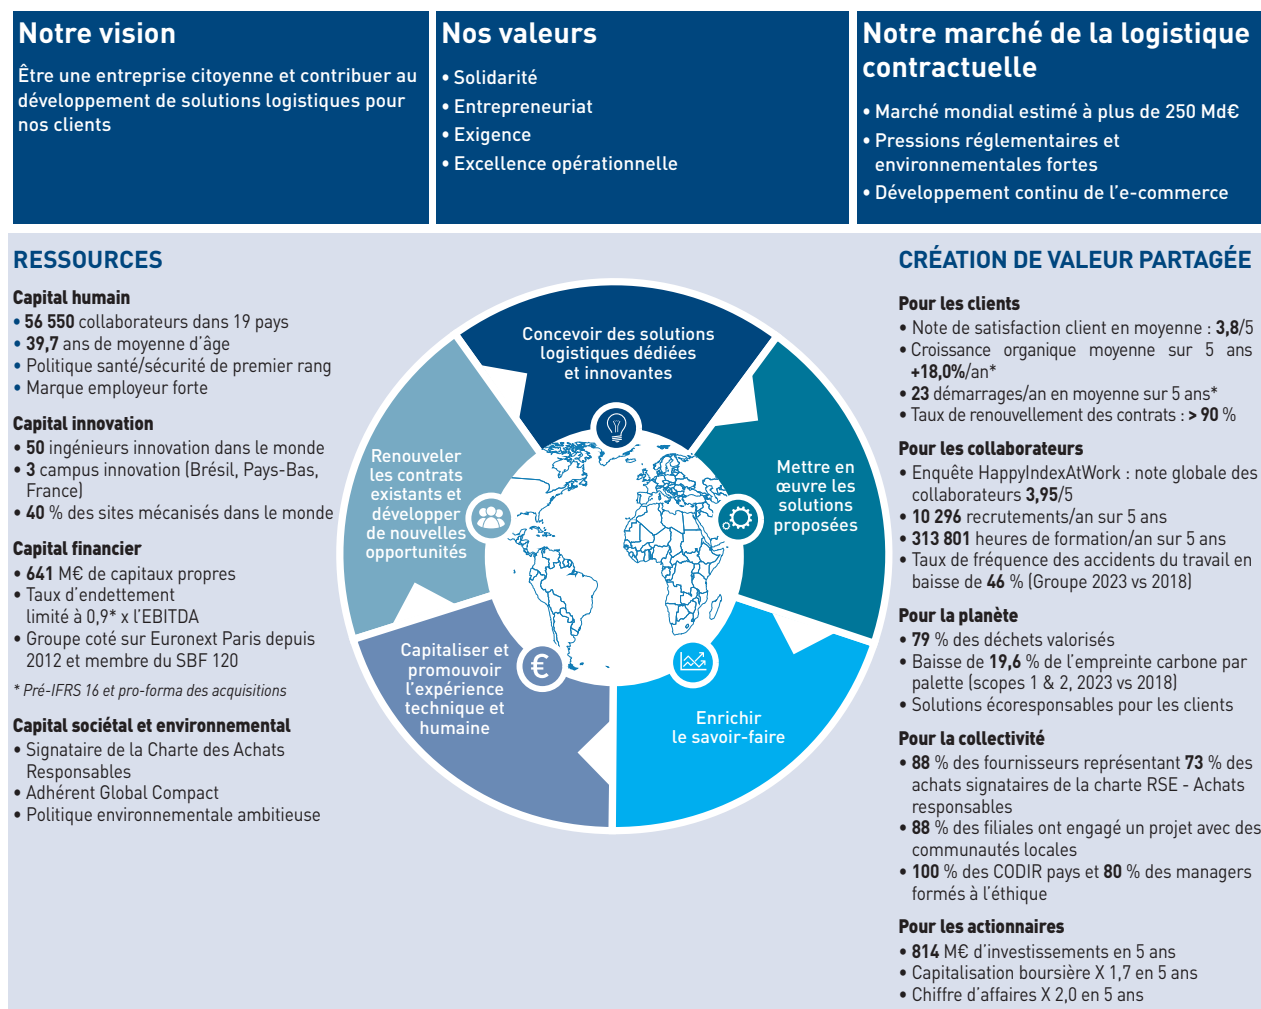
Notre vision

Être une entreprise citoyenne et contribuer au développement de solutions logistiques pour nos clients

Nos valeurs

• Solidarité
• Entrepreneuriat
• Exigence
• Excellence opérationnelle

Notre marché de la logistique contractuelle

• Marché mondial estimé à plus de 250 Md€
• Pressions réglementaires et environnementales fortes
• Développement continu de l'e-commerce

RESSOURCES

Capital humain
• 56 550 collaborateurs dans 19 pays
• 39,7 ans de moyenne d'âge
• Politique santé/sécurité de premier rang
• Marque employeur forte

Capital innovation
• 50 ingénieurs innovation dans le monde
• 3 campus innovation (Brésil, Pays-Bas, France)
• 40 % des sites mécanisés dans le monde

Capital financier
• 641 M€ de capitaux propres
• Taux d'endettement limité à 0,9* x l'EBITDA
• Groupe coté sur Euronext Paris depuis 2012 et membre du SBF 120

* Pré-IFRS 16 et pro-forma des acquisitions

Capital sociétal et environnemental
• Signataire de la Charte des Achats Responsables
• Adhérent Global Compact
• Politique environnementale ambitieuse

Concevoir des solutions logistiques dédiées et innovantes

Mettre en œuvre les solutions proposées

Enrichir le savoir-faire

Capitaliser et promouvoir l'expérience technique et humaine

Renouveler les contrats existants et développer de nouvelles opportunités

CRÉATION DE VALEUR PARTAGÉE

Pour les clients
• Note de satisfaction client en moyenne : 3,8/5
• Croissance organique moyenne sur 5 ans +18,0%/an*
• 23 démarrages/an en moyenne sur 5 ans*
• Taux de renouvellement des contrats : > 90 %

Pour les collaborateurs
• Enquête HappyIndexAtWork : note globale des collaborateurs 3,95/5
• 10 296 recrutements/an sur 5 ans
• 313 801 heures de formation/an sur 5 ans
• Taux de fréquence des accidents du travail en baisse de 46 % (Groupe 2023 vs 2018)

Pour la planète
• 79 % des déchets valorisés
• Baisse de 19,6 % de l'empreinte carbone par palette (scopes 1 & 2, 2023 vs 2018)
• Solutions écoresponsables pour les clients

Pour la collectivité
• 88 % des fournisseurs représentant 73 % des achats signataires de la charte RSE - Achats responsables
• 88 % des filiales ont engagé un projet avec des communautés locales
• 100 % des CODIR pays et 80 % des managers formés à l'éthique

Pour les actionnaires
• 814 M€ d'investissements en 5 ans
• Capitalisation boursière X 1,7 en 5 ans
• Chiffre d'affaires X 2,0 en 5 ans